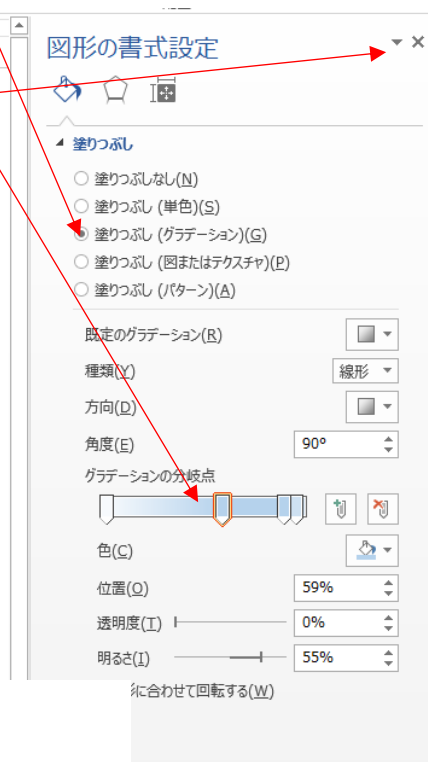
図形の書式設定

塗りつぶし

塗りつぶしなし(N)
塗りつぶし (単色)(S)
塗りつぶし (グラデーション)(G)
塗りつぶし (図またはテクスチャ)(P)
塗りつぶし (パターン)(A)

既定のグラデーション(R)
種類(Y) 線形
方向(D)
角度(E) 90°
グラデーションの分岐点
色(C)
位置(O) 59%
透明度(T) 0%
明るさ(I) 55%
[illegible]に合わせて回転する(W)